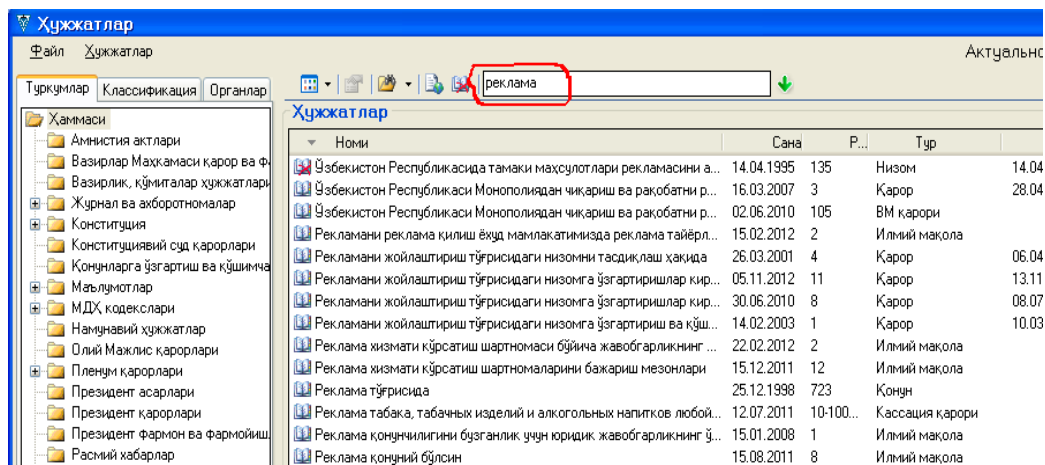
Ҳужжатлар

Файл Ҳужжатлар

Актуально

Туркумлар Классификация Органлар

реклама

Ҳужжатлар

Ҳаммаси
Амнистия актлари
Вазирлар Маҳкамаси қарор ва ф
Вазирлик, қўмиталар ҳужжатлари
Журнал ва ахборотномалар
Конституция
Конституциявий суд қарорлари
Қонунларга ўзгартиш ва қўшимча
Маълумотлар
МДҲ кодекслари
Намунавий ҳужжатлар
Олий Мажлис қарорлари
Пленум қарорлари
Президент асарлари
Президент қарорлари
Президент фармон ва фармойиш
Расмий хабарлар

| Номи | Сана | Р... | Тур | |
|---|---|---|---|---|
| Ўзбекистон Республикасида тамаки маҳсулотлари рекламасини а... | 14.04.1995 | 135 | Низом | 14.04 |
| Ўзбекистон Республикаси Монополиядан чиқариш ва рақобатни р... | 16.03.2007 | 3 | Қарор | 28.04 |
| Ўзбекистон Республикаси Монополиядан чиқариш ва рақобатни р... | 02.06.2010 | 105 | ВМ қарори | |
| Рекламани реклама қилиш ёхуд мамлакатимизда реклама тайёрл... | 15.02.2012 | 2 | Илмий мақола | |
| Рекламани жойлаштириш тўғрисидаги низомни тасдиқлаш ҳақида | 26.03.2001 | 4 | Қарор | 06.04 |
| Рекламани жойлаштириш тўғрисидаги низомга ўзгартиришлар кир... | 05.11.2012 | 11 | Қарор | 13.11 |
| Рекламани жойлаштириш тўғрисидаги низомга ўзгартиришлар кир... | 30.06.2010 | 8 | Қарор | 08.07 |
| Рекламани жойлаштириш тўғрисидаги низомга ўзгартириш ва қўш... | 14.02.2003 | 1 | Қарор | 10.03 |
| Реклама хизмати кўрсатиш шартномаси бўйича жавобгарликнинг ... | 22.02.2012 | 2 | Илмий мақола | |
| Реклама хизмати кўрсатиш шартномаларини бажариш мезонлари | 15.12.2011 | 12 | Илмий мақола | |
| Реклама тўғрисида | 25.12.1998 | 723 | Қонун | |
| Реклама табака, табачных изделий и алкогольных напитков любой... | 12.07.2011 | 10-100... | Кассация қарори | |
| Реклама қонунчилигини бузганлик учун юридик жавобгарликнинг ў... | 15.01.2008 | 1 | Илмий мақола | |
| Реклама қонуний бўлсин | 15.08.2011 | 8 | Илмий мақола | |